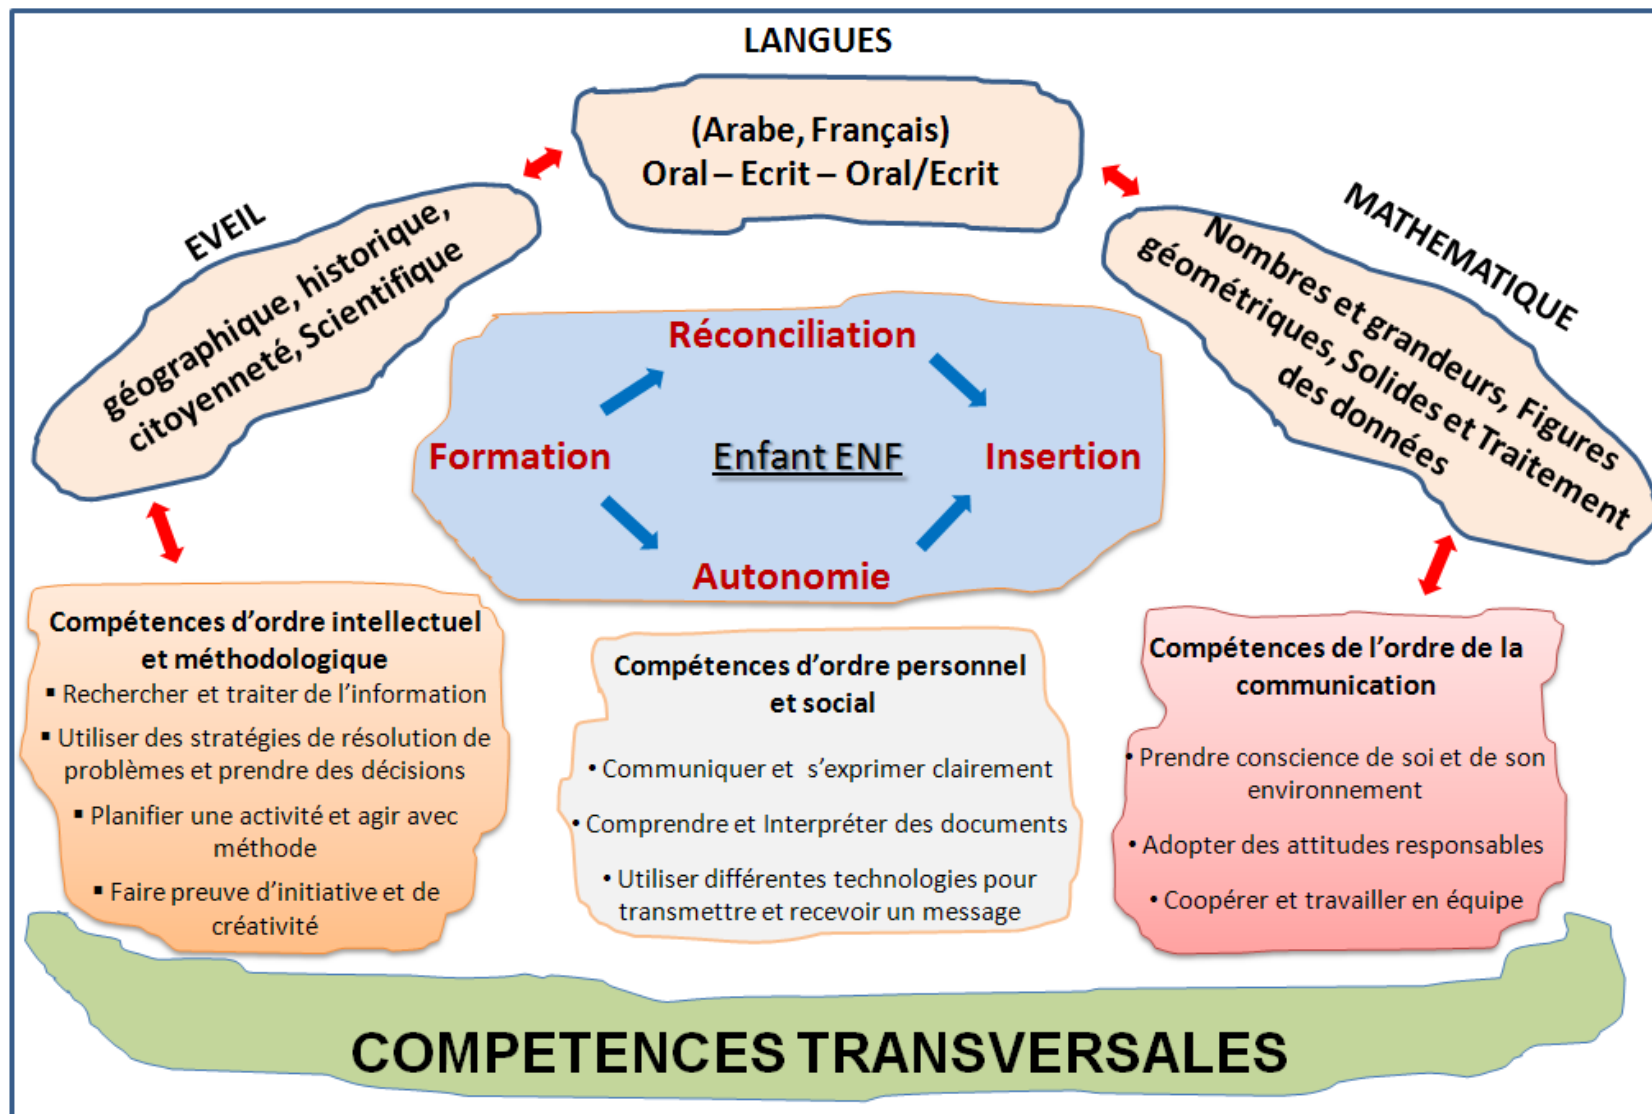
LANGUES

(Arabe, Français)
Oral – Ecrit – Oral/Ecrit

EVEIL

géographique, historique, citoyenneté, Scientifique

MATHEMATIQUE

Nombres et grandeurs, Figures géométriques, Solides et Traitement des données

Réconciliation

Formation

Enfant ENF

Insertion

Autonomie

Compétences d'ordre intellectuel et méthodologique
▪ Rechercher et traiter de l'information
▪ Utiliser des stratégies de résolution de problèmes et prendre des décisions
▪ Planifier une activité et agir avec méthode
▪ Faire preuve d'initiative et de créativité

Compétences d'ordre personnel et social
• Communiquer et s'exprimer clairement
• Comprendre et Interpréter des documents
• Utiliser différentes technologies pour transmettre et recevoir un message

Compétences de l'ordre de la communication
• Prendre conscience de soi et de son environnement
• Adopter des attitudes responsables
• Coopérer et travailler en équipe

COMPETENCES TRANSVERSALES